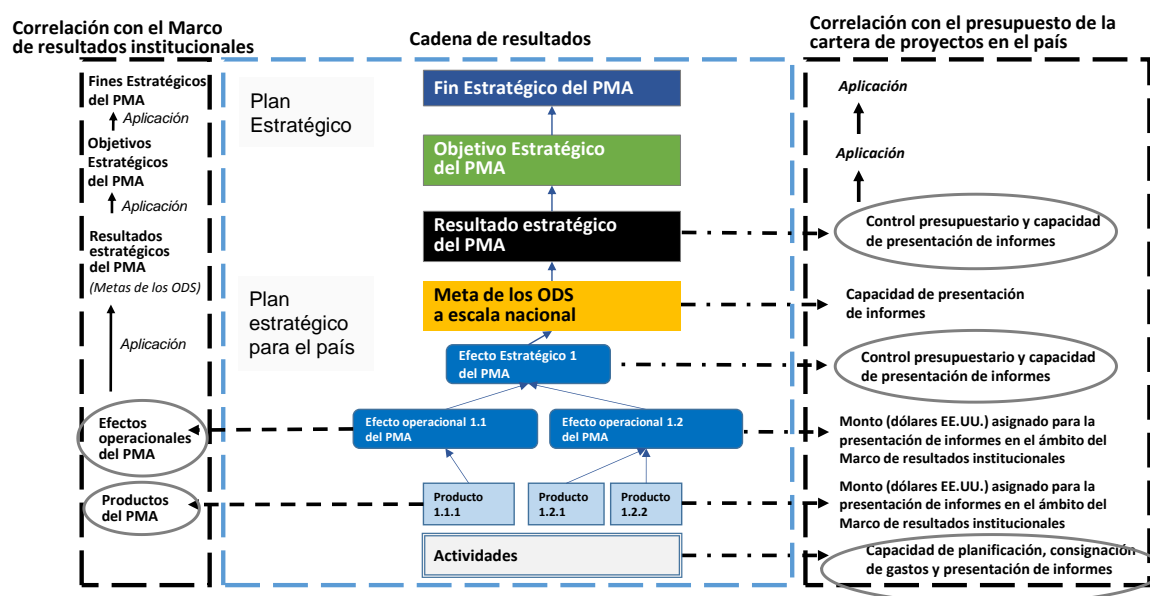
Correlación con el Marco de resultados institucionales

Cadena de resultados

Correlación con el presupuesto de la cartera de proyectos en el país

Fines Estratégicos del PMA

Aplicación

Objetivos Estratégicos del PMA

Aplicación

Resultados estratégicos del PMA

(Metas de los ODS)

Aplicación

Efectos operacionales del PMA

Productos del PMA

Plan Estratégico

Plan estratégico para el país

Fin Estratégico del PMA

Objetivo Estratégico del PMA

Resultado estratégico del PMA

Meta de los ODS a escala nacional

Efecto Estratégico 1 del PMA

Efecto operacional 1.1 del PMA

Efecto operacional 1.2 del PMA

Producto 1.1.1

Producto 1.2.1

Producto 1.2.2

Actividades

Aplicación

Aplicación

Control presupuestario y capacidad de presentación de informes

Capacidad de presentación de informes

Control presupuestario y capacidad de presentación de informes

Monto (dólares EE.UU.) asignado para la presentación de informes en el ámbito del Marco de resultados institucionales

Monto (dólares EE.UU.) asignado para la presentación de informes en el ámbito del Marco de resultados institucionales

Capacidad de planificación, consignación de gastos y presentación de informes